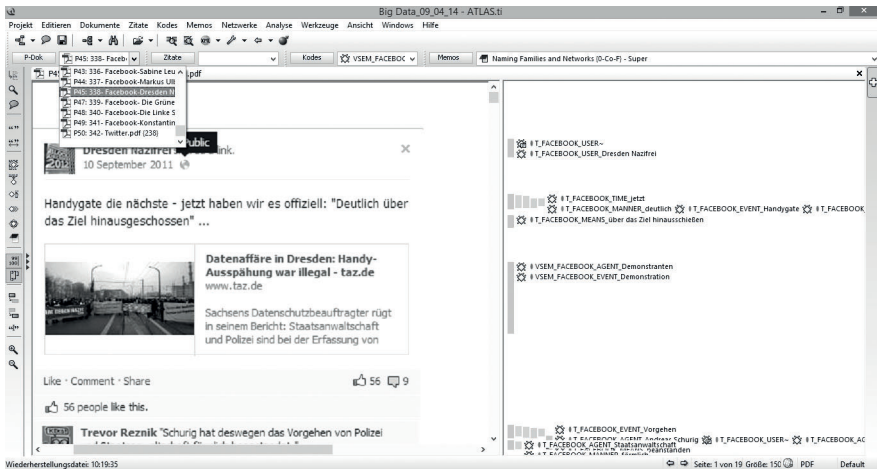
Big Data_09_04_14 - ATLAS.ti

Projekt Editieren Dokumente Zitate Kodes Memos Netzwerke Analyse Werkzeuge Ansicht Windows Hilfe

P-Dok P45: 338- Faceb Zitate Kodes VSEM_FACEBOOK Memos Naming Families and Networks (0-Co-F) - Super

P43: 336- Facebook-Sabine Leu
P44: 337- Facebook-Markus Ulb
P45: 338- Facebook-Dresden N
P47: 339- Facebook- Die Grüne
P48: 340- Facebook-Die Linke S
P49: 341- Facebook-Konstantin
P50: 342- Twitter.pdf (238)

P4 .pdf

Public

Dresden Nazifrei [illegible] ink.
10 September 2011

Handygate die nächste - jetzt haben wir es offiziell: "Deutlich über das Ziel hinausgeschossen" ...

Datenaffäre in Dresden: Handy-Ausspähung war illegal - taz.de
www.taz.de

Sachsens Datenschutzbeauftragter rügt in seinem Bericht: Staatsanwaltschaft und Polizei sind bei der Erfassung von

Like · Comment · Share 56 9

56 people like this.

Trevor Reznik "Schurig hat deswegen das Vorgehen von Polizei

# T_FACEBOOK_USER~
# T_FACEBOOK_USER_Dresden Nazifrei

# T_FACEBOOK_TIME_jetzt
# T_FACEBOOK_MANNER_deutlich # T_FACEBOOK_EVENT_Handygate # T_FACEBOOK
# T_FACEBOOK_MEANS_über das Ziel hinausschießen

# VSEM_FACEBOOK_AGENT_Demonstranten
# VSEM_FACEBOOK_EVENT_Demonstration

# T_FACEBOOK_EVENT_Vorgehen
# T_FACEBOOK_AGENT_Andreas Schurig # T_FACEBOOK_USER~ # T_FACEBOOK_AC
# T_FACEBOOK_AGENT_Staatsanwaltschaft
# T_FACEBOOK_MANNER_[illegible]

Wiederherstellungsdatei: 10:19:35

Seite: 1 von 19 Größe: 150 PDF Default